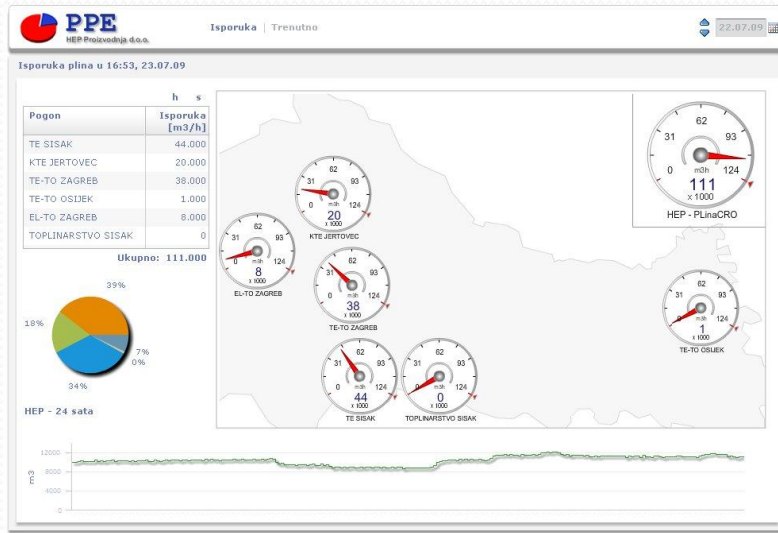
PPE
HEP Proizvodnja d.o.o.

Isporuka | Trenutno

22.07.09

Isporuka plina u 16:53, 23.07.09

h s

| Pogon | Isporuka [m3/h] |
|---|---|
| TE SISAK | 44.000 |
| KTE JERTOVEC | 20.000 |
| TE-TO ZAGREB | 38.000 |
| TE-TO OSIJEK | 1.000 |
| EL-TO ZAGREB | 8.000 |
| TOPLINARSTVO SISAK | 0 |

Ukupno: 111.000

39%
18%
7%
0%
34%

HEP - 24 sata

12000
8000
4000
0
m3

62 31 93 0 124 m3h 20 x 1000
KTE JERTOVEC

62 31 93 0 124 m3h 8 x 1000
EL-TO ZAGREB

62 31 93 0 124 m3h 38 x 1000
TE-TO ZAGREB

62 31 93 0 124 m3h 44 x 1000
TE SISAK

62 31 93 0 124 m3h 0 x 1000
TOPLINARSTVO SISAK

62 31 93 0 124 m3h 111 x 1000
HEP - PLinaCRO

62 31 93 0 124 m3h 1 x 1000
TE-TO OSIJEK